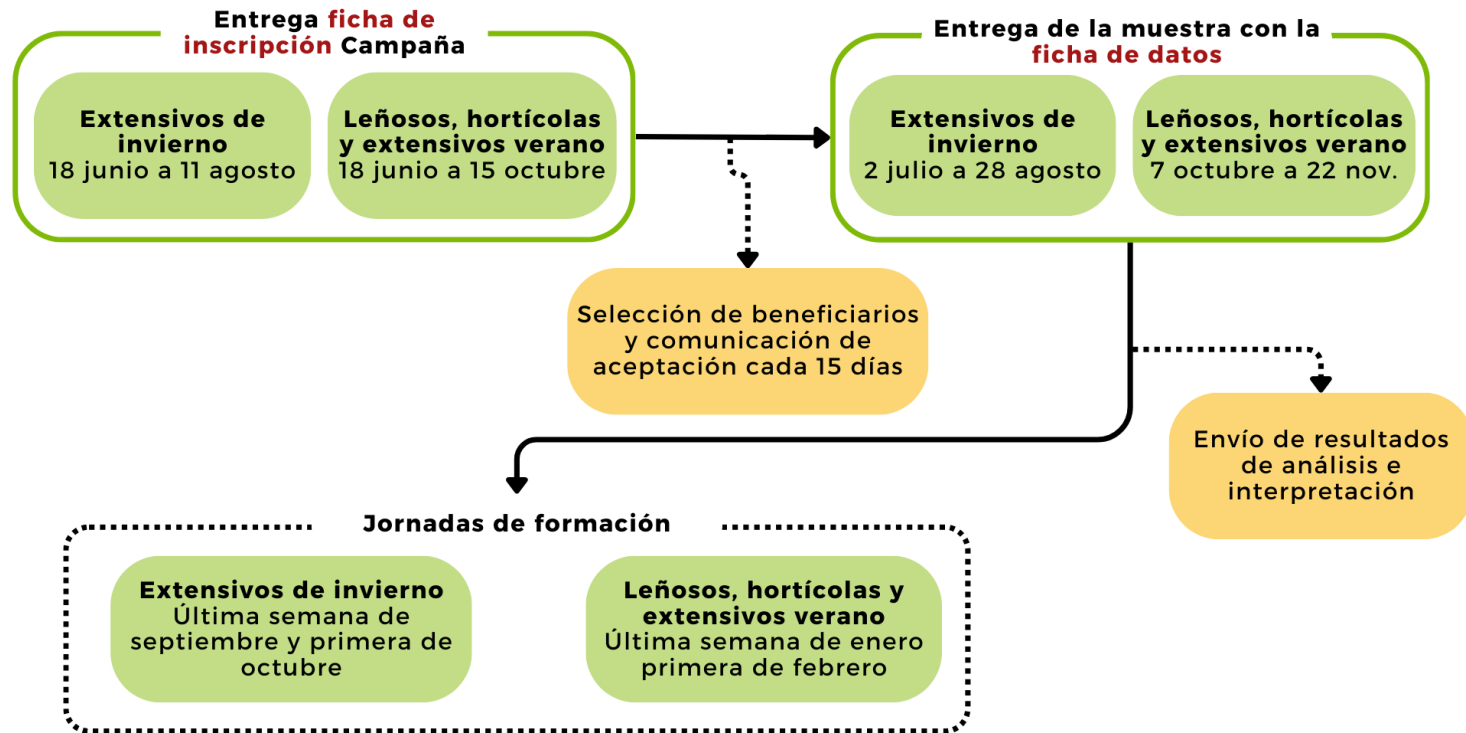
Entrega ficha de inscripción Campaña

Extensivos de invierno
18 junio a 11 agosto

Leñosos, hortícolas y extensivos verano
18 junio a 15 octubre

Entrega de la muestra con la ficha de datos

Extensivos de invierno
2 julio a 28 agosto

Leñosos, hortícolas y extensivos verano
7 octubre a 22 nov.

Selección de beneficiarios y comunicación de aceptación cada 15 días

Envío de resultados de análisis e interpretación

Jornadas de formación

Extensivos de invierno
Última semana de septiembre y primera de octubre

Leñosos, hortícolas y extensivos verano
Última semana de enero primera de febrero